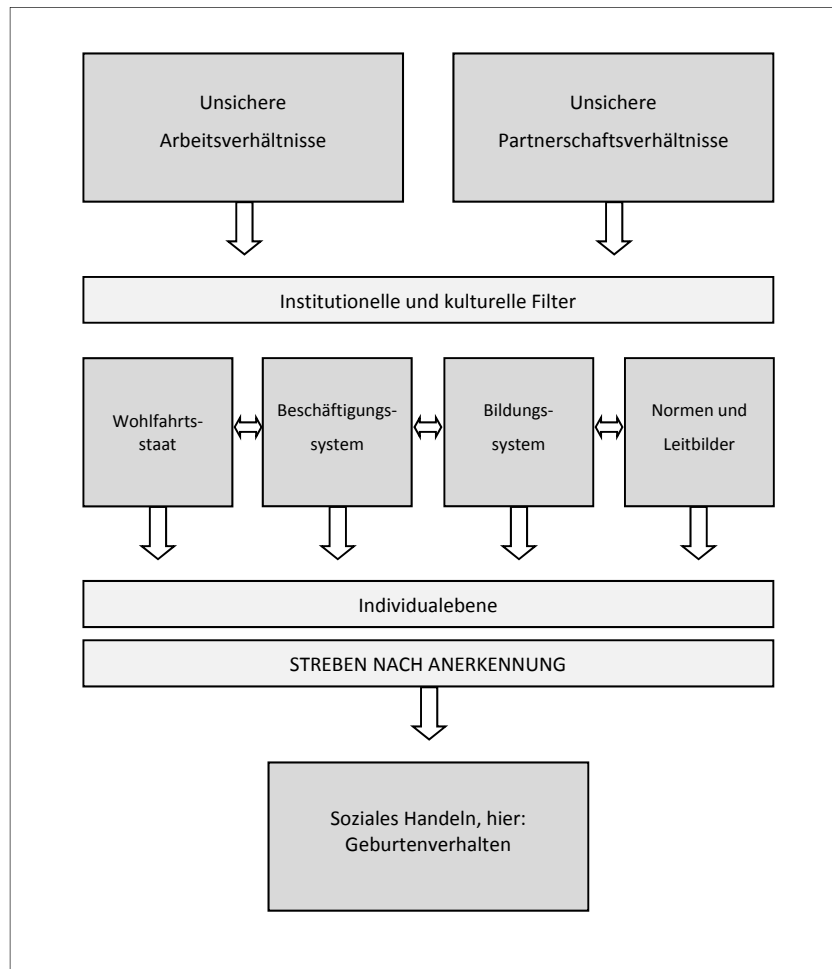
Unsichere Arbeitsverhältnisse

Unsichere Partnerschaftsverhältnisse

Institutionelle und kulturelle Filter

Wohlfahrtsstaat

Beschäftigungssystem

Bildungssystem

Normen und Leitbilder

Individualebene

STREBEN NACH ANERKENNUNG

Soziales Handeln, hier: Geburtenverhalten